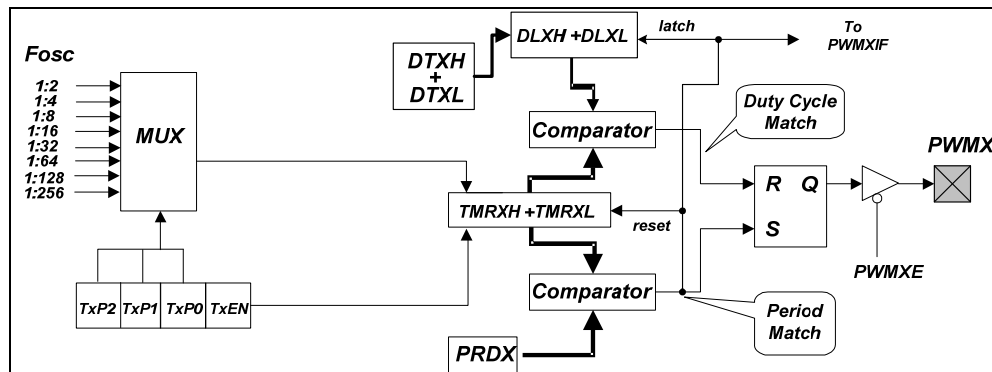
Fosc

1:2
1:4
1:8
1:16
1:32
1:64
1:128
1:256

MUX

TxP2 TxP1 TxP0 TxEN

DTXH + DTXL

DLXH +DLXL

latch

To PWMXIF

Comparator

Duty Cycle Match

TMRXH +TMRXL

reset

R Q

S

PWMX

PWMXE

Comparator

Period Match

PRDX